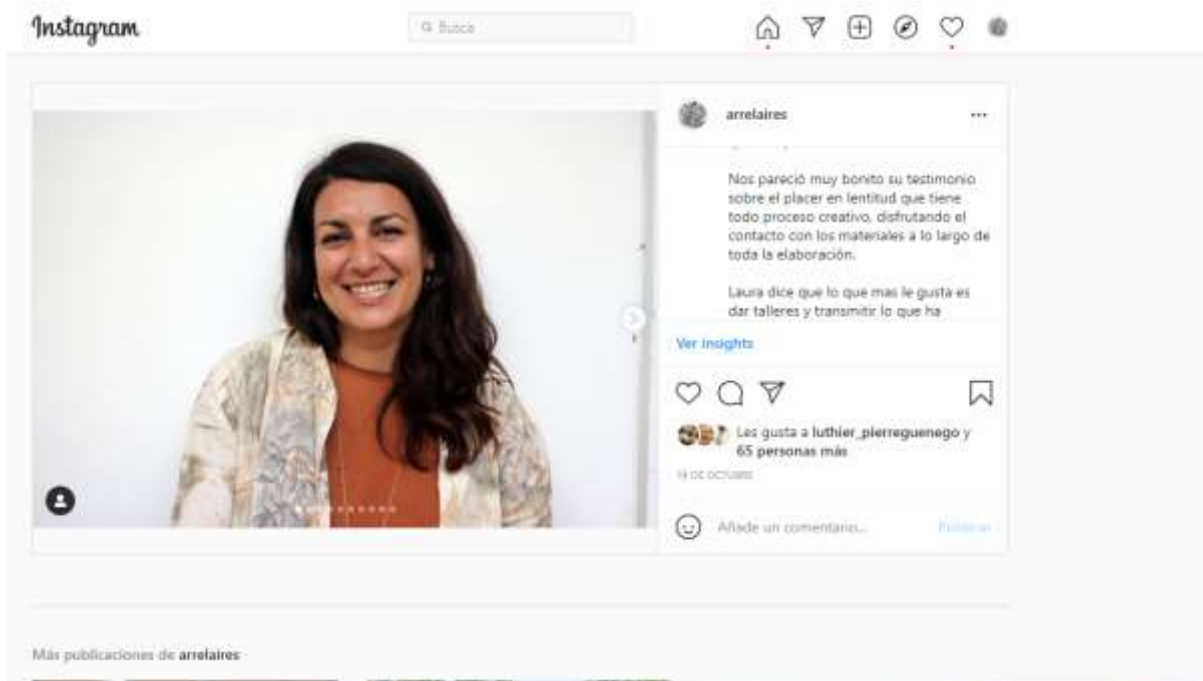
Instagram

Busca

arrelaires

...

Nos pareció muy bonito su testimonio sobre el placer en lentitud que tiene todo proceso creativo, disfrutando el contacto con los materiales a lo largo de toda la elaboración.

Laura dice que lo que mas le gusta es dar talleres y transmitir lo que ha

Ver insights

Les gusta a luthier_pierreguenego y 65 personas más

19 DE OCTUBRE

Añade un comentario...

Publicar

Más publicaciones de arrelaires